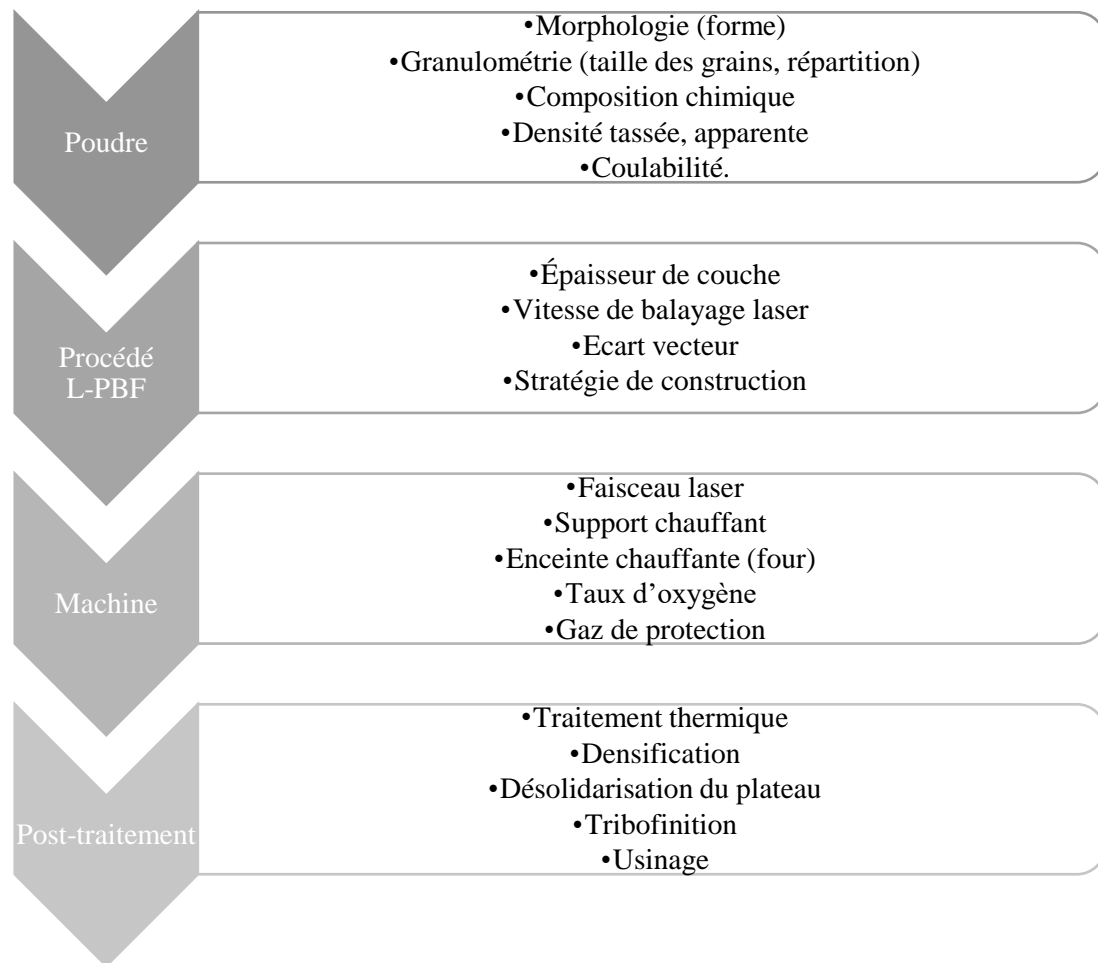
Poudre

•Morphologie (forme)
•Granulométrie (taille des grains, répartition)
•Composition chimique
•Densité tassée, apparente
•Coulabilité.

Procédé L-PBF

•Épaisseur de couche
•Vitesse de balayage laser
•Ecart vecteur
•Stratégie de construction

Machine

•Faisceau laser
•Support chauffant
•Enceinte chauffante (four)
•Taux d'oxygène
•Gaz de protection

Post-traitement

•Traitement thermique
•Densification
•Désolidarisation du plateau
•Tribofinition
•Usinage